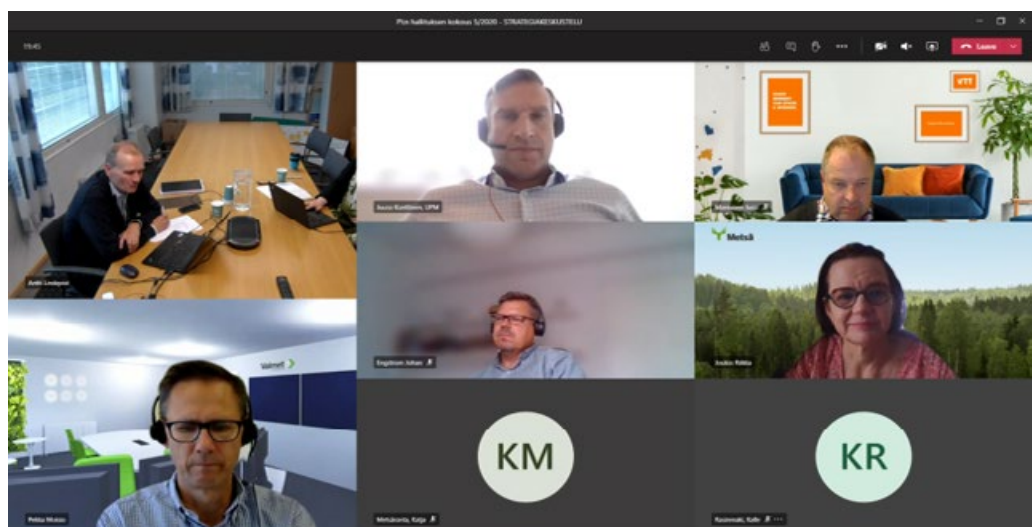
Pin hallituksen kokous 5/2020 - STRATEGIAKESKUSTELU

19:45

Leave

Antti Lindqvist

Jouni Kontinen, UPM

Mattinen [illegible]

VTT

Engström Johan

Metsä

Joukio Riikka

Valmet

Pekka Mussio

KM

Metsäranta, Katja

KR

Rasimaki, Kalle